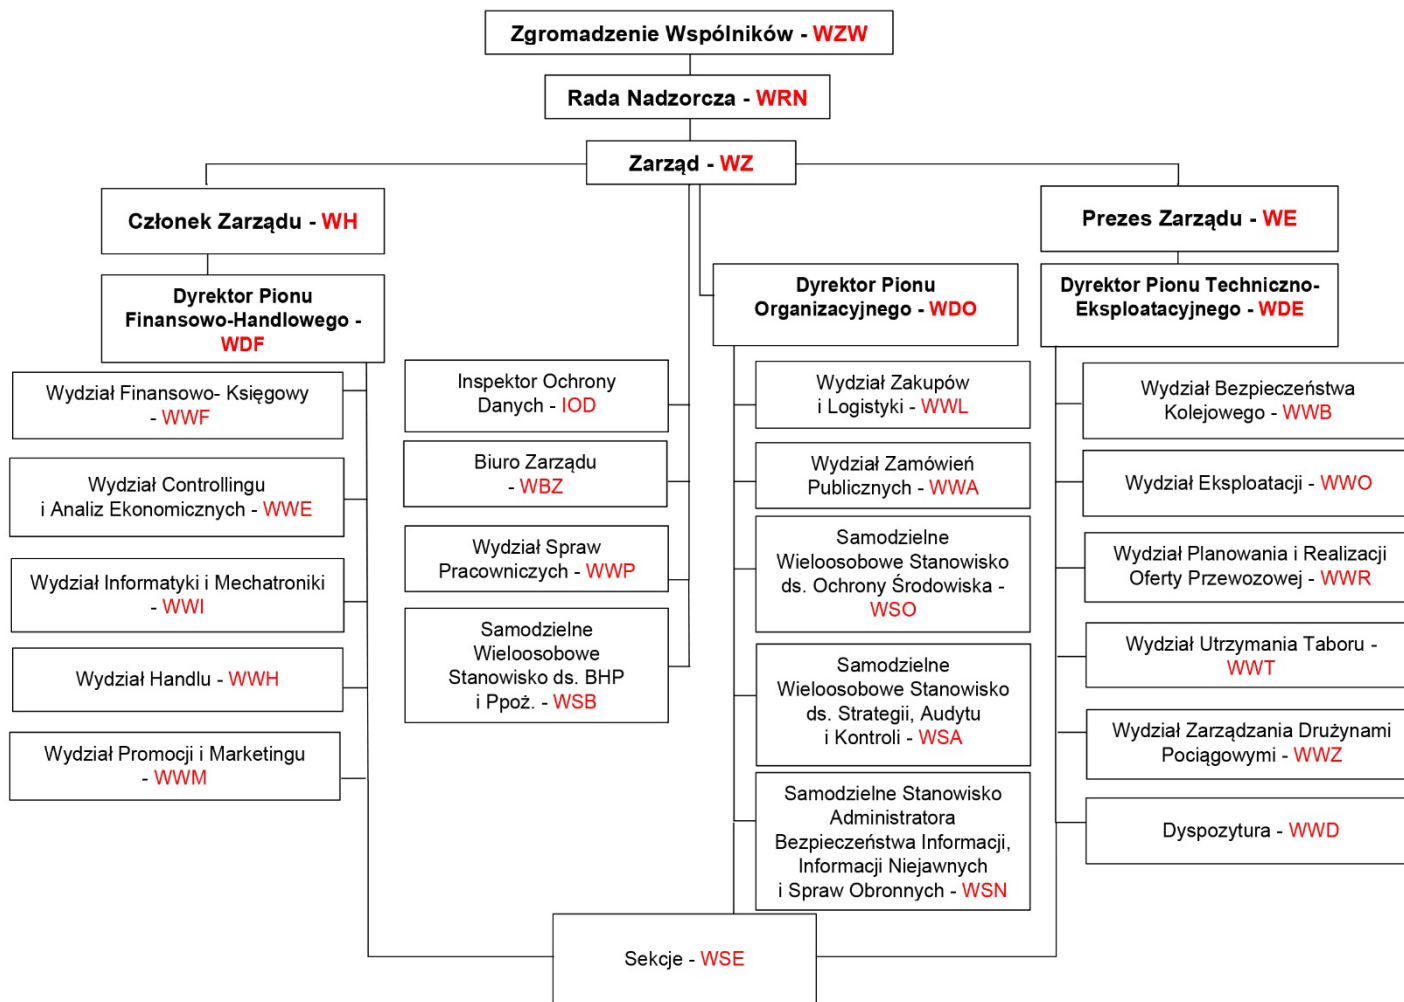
Zgromadzenie Wspólników - WZW

Rada Nadzorcza - WRN

Zarząd - WZ

Członek Zarządu - WH

Prezes Zarządu - WE

Dyrektor Pionu Finansowo-Handlowego - WDF

Dyrektor Pionu Organizacyjnego - WDO

Dyrektor Pionu Techniczno-Eksploatacyjnego - WDE

Wydział Finansowo- Księgowy - WWF

Wydział Controllingu i Analiz Ekonomicznych - WWE

Wydział Informatyki i Mechatroniki - WWI

Wydział Handlu - WWH

Wydział Promocji i Marketingu - WWM

Inspektor Ochrony Danych - IOD

Biuro Zarządu - WBZ

Wydział Spraw Pracowniczych - WWP

Samodzielne Wieloosobowe Stanowisko ds. BHP i Ppoż. - WSB

Wydział Zakupów i Logistyki - WWL

Wydział Zamówień Publicznych - WWA

Samodzielne Wieloosobowe Stanowisko ds. Ochrony Środowiska - WSO

Samodzielne Wieloosobowe Stanowisko ds. Strategii, Audytu i Kontroli - WSA

Samodzielne Stanowisko Administratora Bezpieczeństwa Informacji, Informacji Niejawnych i Spraw Obronnych - WSN

Wydział Bezpieczeństwa Kolejowego - WWB

Wydział Eksploatacji - WWO

Wydział Planowania i Realizacji Oferty Przewozowej - WWR

Wydział Utrzymania Taboru - WWT

Wydział Zarządzania Drużynami Pociągowymi - WWZ

Dyspozytura - WWD

Sekcje - WSE